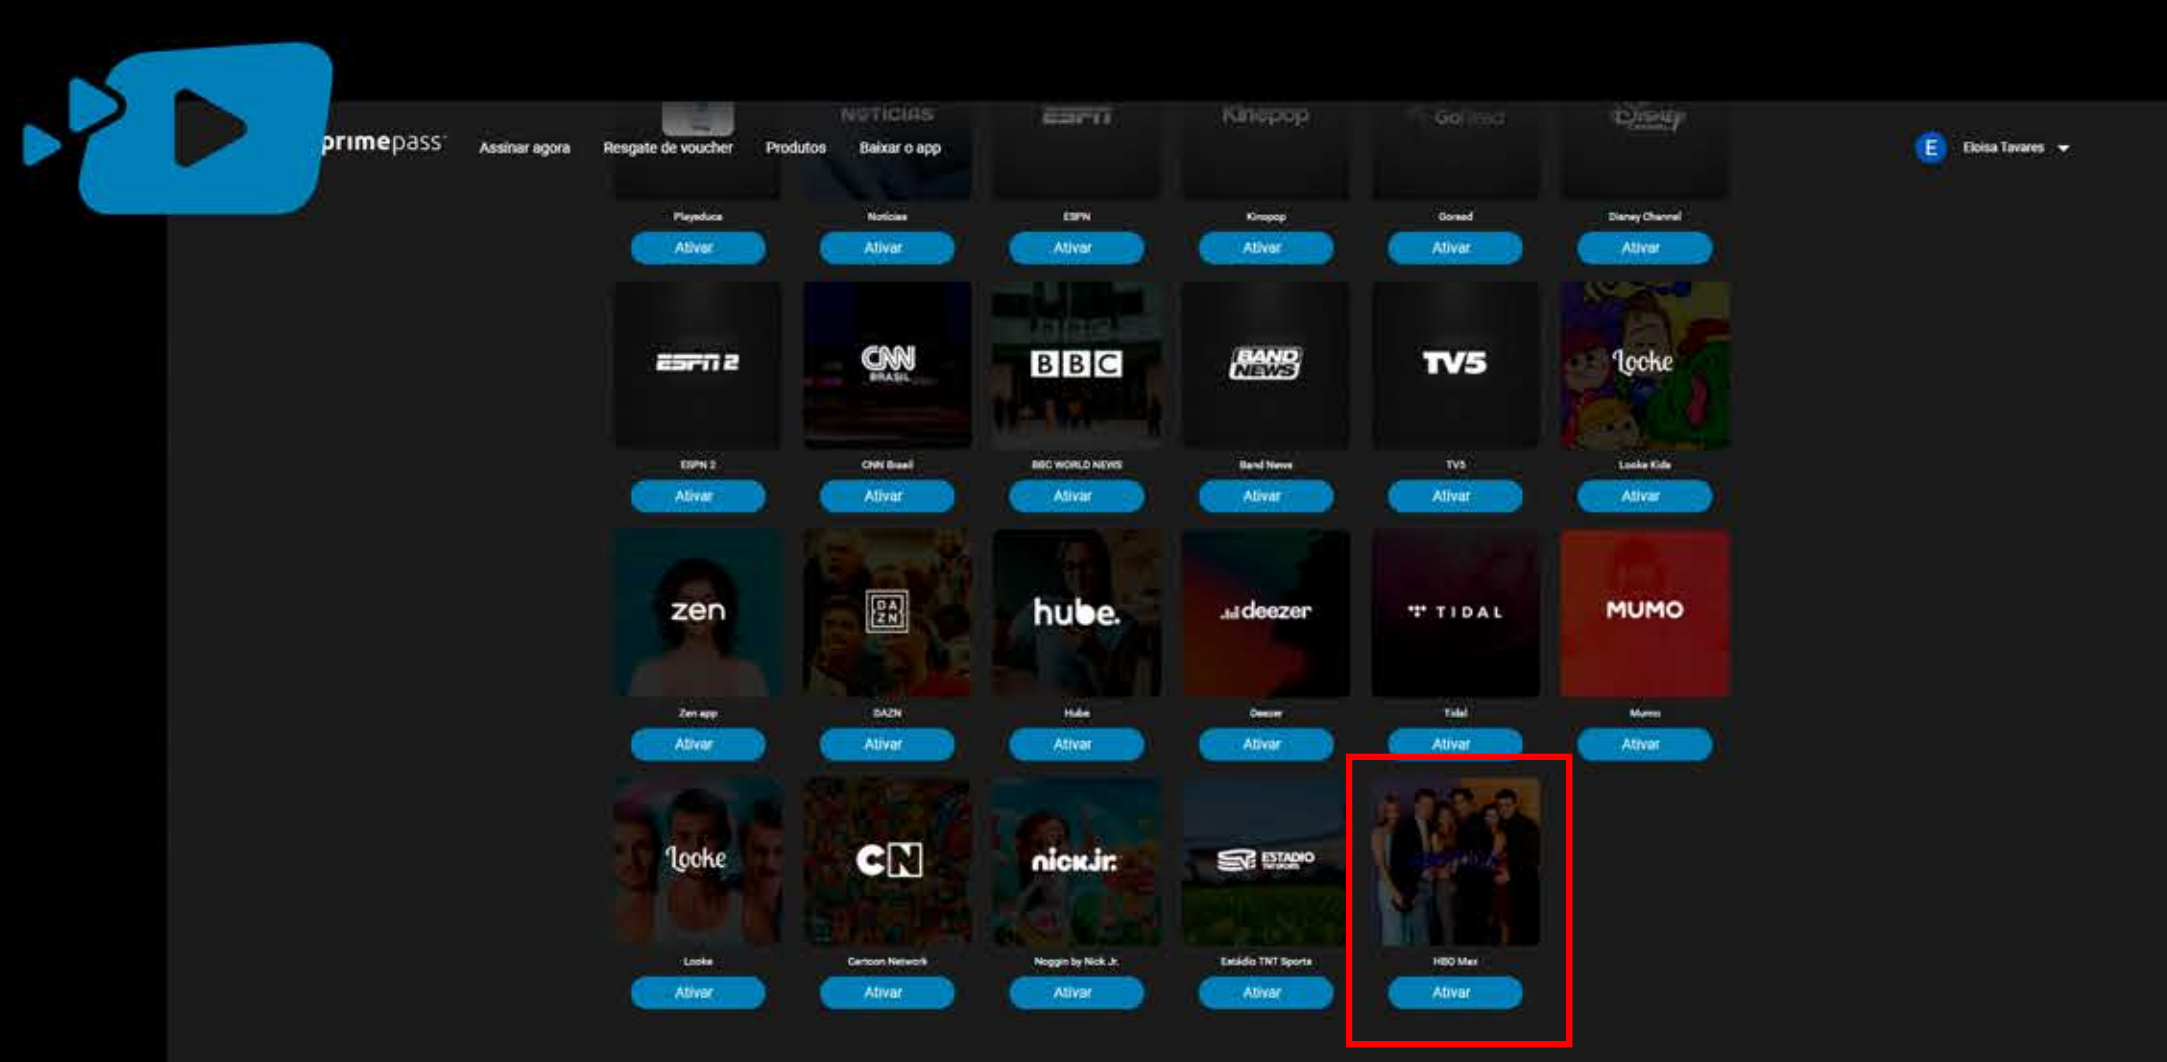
primepass

Assinar agora

Resgate de voucher

Produtos

Baixar o app

E

Eloisa Tavares

NOTICIAS

ESPN

Kinepop

Goread

Disney Channel

Playeduca

Ativar

Noticias

Ativar

ESPN

Ativar

Kinopop

Ativar

Goread

Ativar

Disney Channel

Ativar

ESPN 2

ESPN 2

Ativar

CNN BRASIL

CNN Brasil

Ativar

BBC

BBC WORLD NEWS

Ativar

BAND NEWS

Band News

Ativar

TV5

TV5

Ativar

looke

Looke Kids

Ativar

zen

Zen app

Ativar

DAZN

DAZN

Ativar

hube.

Hube

Ativar

deezer

Deezer

Ativar

TIDAL

Tidal

Ativar

MUMO

Mumo

Ativar

looke

Looke

Ativar

CN

Cartoon Network

Ativar

nick jr.

Noggin by Nick Jr.

Ativar

ESTADIO TNT SPORTS

Estádio TNT Sports

Ativar

HBO Max

Ativar